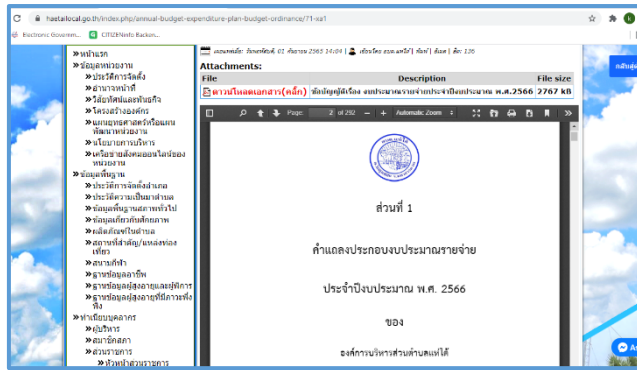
haetailocal.go.th/index.php/annual-budget-expenditure-plan-budget-ordinance/71-xa1

Electronic Governm... CITIZENinfo Backen...

หน้าแรก
ข้อมูลหน่วยงาน
ประวัติการจัดตั้ง
อำนาจหน้าที่
วิสัยทัศน์และพันธกิจ
โครงสร้างองค์กร
แผนยุทธศาสตร์ท้องถิ่น
พัฒนาหน่วยงาน
นโยบายการบริหาร
เจตจำนงสุจริตของผู้บริหาร
หน่วยงาน
ข้อมูลพื้นฐาน
ประวัติการจัดตั้งตำบล
ประวัติความเป็นมาตำบล
ข้อมูลพื้นฐานสภาพทั่วไป
ข้อมูลเกี่ยวกับศักยภาพ
ผลิตภัณฑ์ในตำบล
สถานที่สำคัญ/แหล่งท่องเที่ยว
สถานที่ทำ
ฐานข้อมูลอาชีพ
ฐานข้อมูลผู้สูงอายุและผู้พิการ
ฐานข้อมูลผู้สูงอายุที่มีภาวะพึ่งพิง
ทำเนียบบุคลากร
ผู้บริหาร
สมาชิกสภา
ส่วนราชการ
หัวหน้าส่วนราชการ

เผยแพร่เมื่อ: วันพฤหัสบดี, 01 กันยายน 2565 14:04 | เขียนโดย อบต.แหน่ได้ | พิมพ์ | อีเมล | ฮิต: 136

Attachments:
| File | Description | File size |
|---|---|---|
| ดาวน์โหลดเอกสาร(คลิก) | ข้อบัญญัติเรื่อง งบประมาณรายจ่ายประจำปีงบประมาณ พ.ศ.2566 | 2767 kB |

Page: 2 of 292 — + Automatic Zoom

ส่วนที่ 1

คำแถลงประกอบงบประมาณรายจ่าย

ประจำปีงบประมาณ พ.ศ. 2566

ของ

องค์การบริหารส่วนตำบลแหน่ได้

กลับสู่ด้านบน